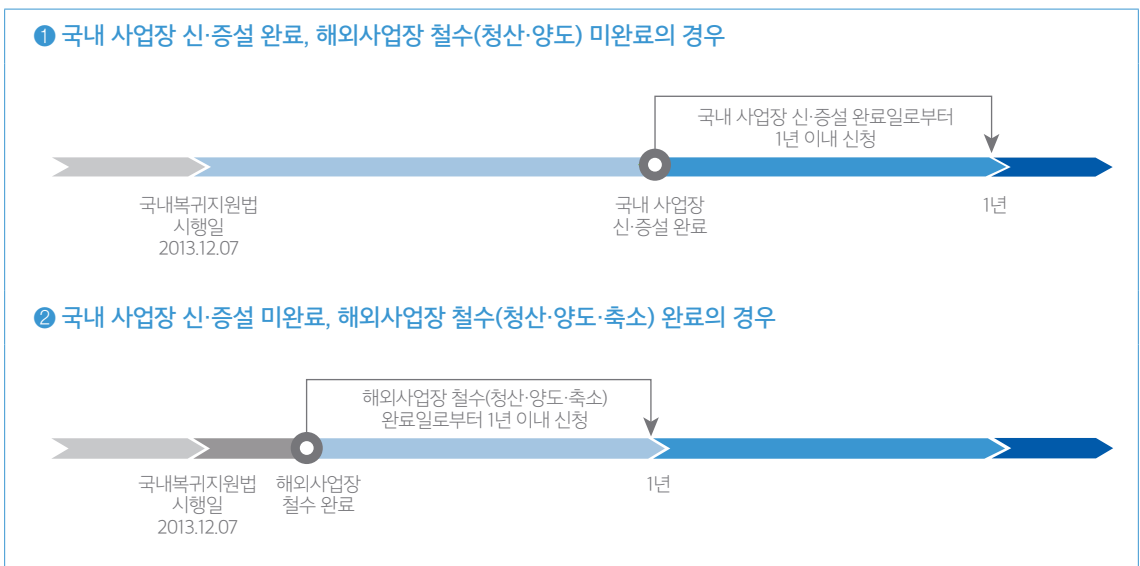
❶ 국내 사업장 신·증설 완료, 해외사업장 철수(청산·양도) 미완료의 경우

국내 사업장 신·증설 완료일로부터 1년 이내 신청

국내복귀지원법 시행일 2013.12.07

국내 사업장 신·증설 완료

1년

❷ 국내 사업장 신·증설 미완료, 해외사업장 철수(청산·양도·축소) 완료의 경우

해외사업장 철수(청산·양도·축소) 완료일로부터 1년 이내 신청

국내복귀지원법 시행일 2013.12.07

해외사업장 철수 완료

1년